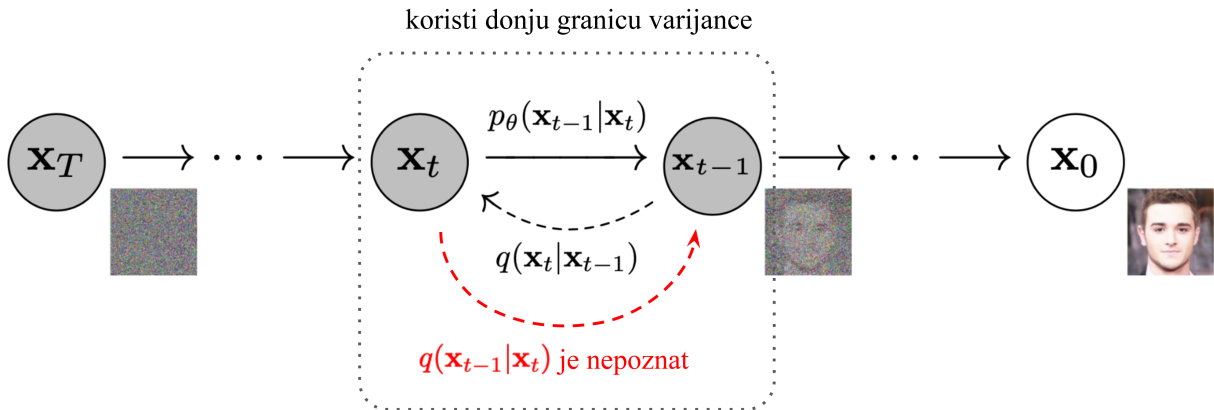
koristi donju granicu varijance

$\mathbf{x}_T$ $\longrightarrow \cdots \longrightarrow$ $\mathbf{x}_t$ $p_\theta(\mathbf{x}_{t-1}|\mathbf{x}_t)$ $\mathbf{x}_{t-1}$ $\longrightarrow \cdots \longrightarrow$ $\mathbf{x}_0$

$q(\mathbf{x}_t|\mathbf{x}_{t-1})$

$q(\mathbf{x}_{t-1}|\mathbf{x}_t)$ je nepoznat